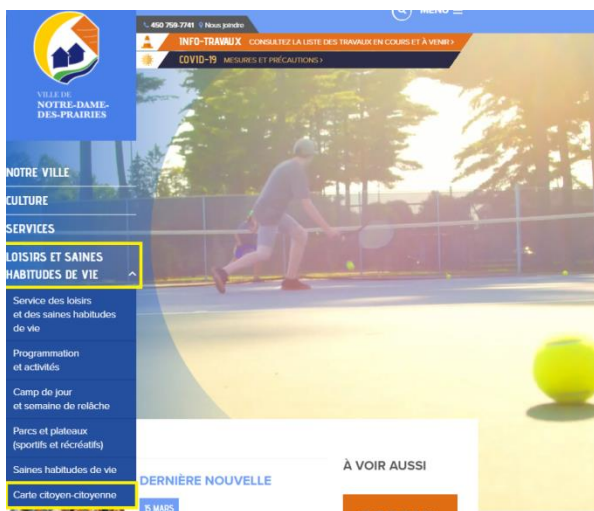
VILLE DE
NOTRE-DAME-
DES-PRAIRIES

450 759-7741 Nous joindre

MENU

INFO-TRAVAUX CONSULTEZ LA LISTE DES TRAVAUX EN COURS ET À VENIR >

COVID-19 MESURES ET PRÉCAUTIONS >

NOTRE VILLE

CULTURE

SERVICES

LOISIRS ET SAINES HABITUDES DE VIE

Service des loisirs et des saines habitudes de vie

Programmation et activités

Camp de jour et semaine de relâche

Parcs et plateaux (sportifs et récréatifs)

Saines habitudes de vie

Carte citoyen-citoyenne

DERNIÈRE NOUVELLE

15 MARS

À VOIR AUSSI